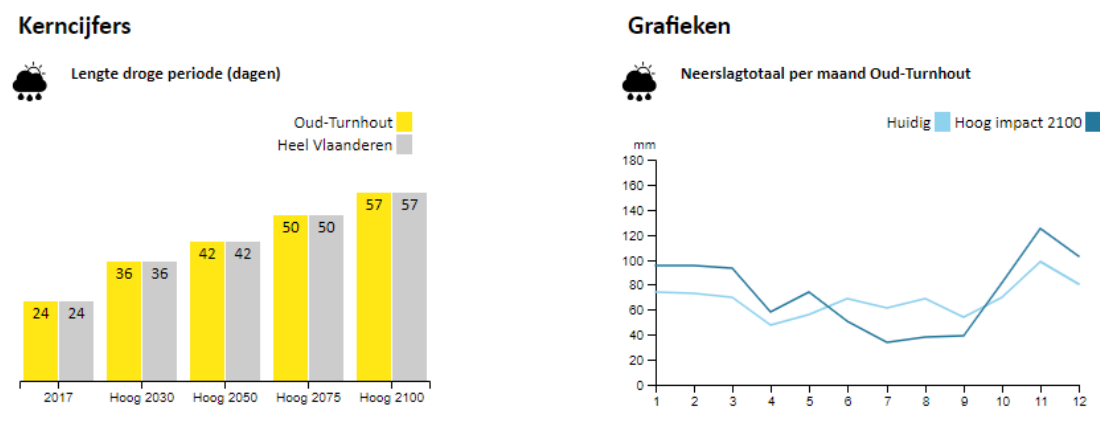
Kerncijfers

Lengte droge periode (dagen)

Oud-Turnhout
Heel Vlaanderen

| | Oud-Turnhout | Heel Vlaanderen |
|---|---|---|
| 2017 | 24 | 24 |
| Hoog 2030 | 36 | 36 |
| Hoog 2050 | 42 | 42 |
| Hoog 2075 | 50 | 50 |
| Hoog 2100 | 57 | 57 |

Grafieken

Neerslagtotaal per maand Oud-Turnhout

Huidig
Hoog impact 2100

mm
180
160
140
120
100
80
60
40
20
0
1 2 3 4 5 6 7 8 9 10 11 12